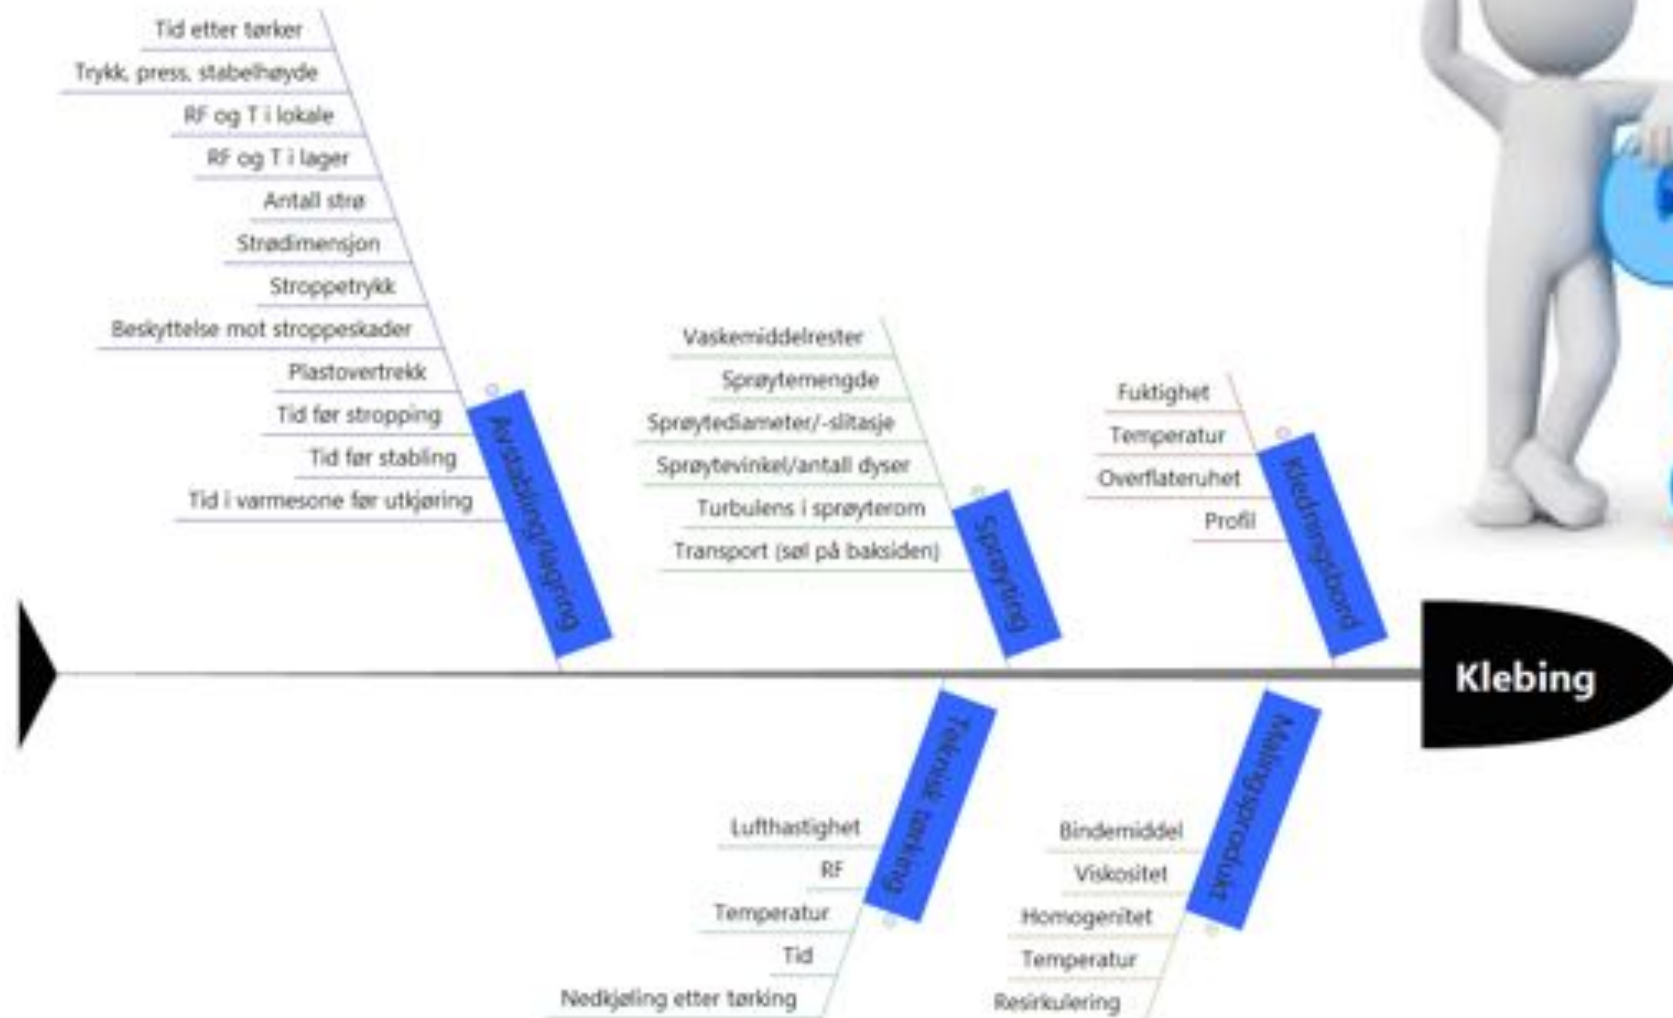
Tid etter tørker
Trykk, press, stabelhøyde
RF og T i lokale
RF og T i lager
Antall strø
Strødimensjon
Stroppetrykk
Beskyttelse mot stroppeskader
Plastovertrekk
Tid før stropping
Tid før stabling
Tid i varmesone før utkjøring
Avstabling/lagring

Vaskemiddelrester
Sprøytemengde
Sprøytediameter/-slitasje
Sprøytevinkel/antall dyser
Turbulens i sprøyterom
Transport (søl på baksiden)
Sprøyting

Fuktighet
Temperatur
Overflateruhet
Profil
Kledningsbord

Klebing

Teknisk tørking
Lufthastighet
RF
Temperatur
Tid
Nedkjøling etter tørking

Malingsprodukt
Bindemiddel
Viskositet
Homogenitet
Temperatur
Resirkulering